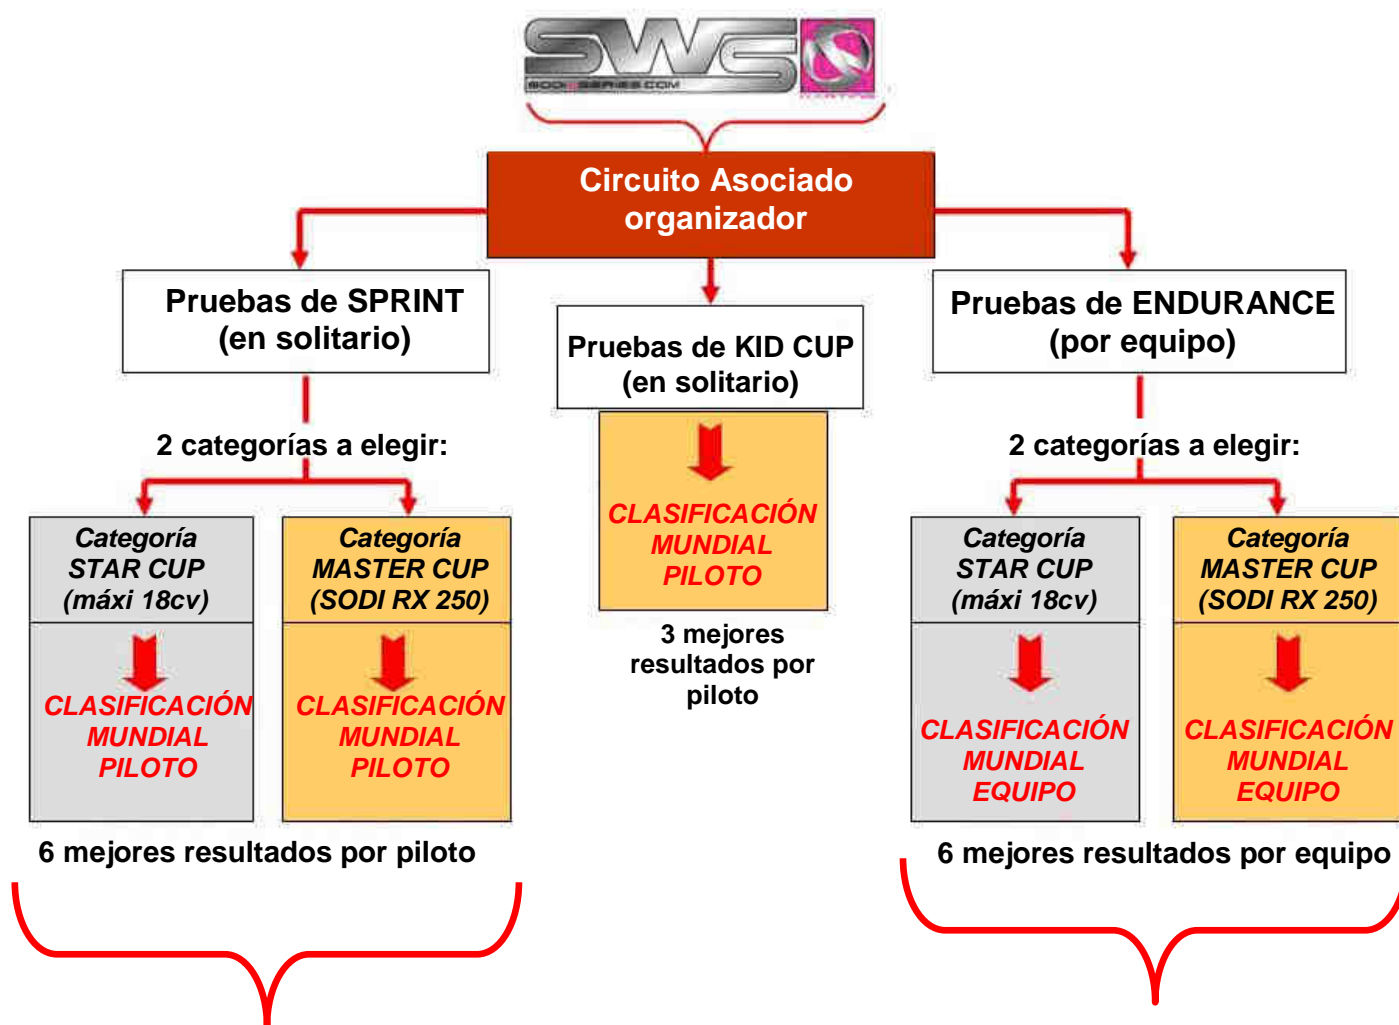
SWS
SODI SERIES.COM

Circuito Asociado organizador

Pruebas de SPRINT (en solitario)

2 categorías a elegir:

Categoría STAR CUP (máxi 18cv)

CLASIFICACIÓN MUNDIAL PILOTO

Categoría MASTER CUP (SODI RX 250)

CLASIFICACIÓN MUNDIAL PILOTO

6 mejores resultados por piloto

Pruebas de KID CUP (en solitario)

CLASIFICACIÓN MUNDIAL PILOTO

3 mejores resultados por piloto

Pruebas de ENDURANCE (por equipo)

2 categorías a elegir:

Categoría STAR CUP (máxi 18cv)

CLASIFICACIÓN MUNDIAL EQUIPO

Categoría MASTER CUP (SODI RX 250)

CLASIFICACIÓN MUNDIAL EQUIPO

6 mejores resultados por equipo